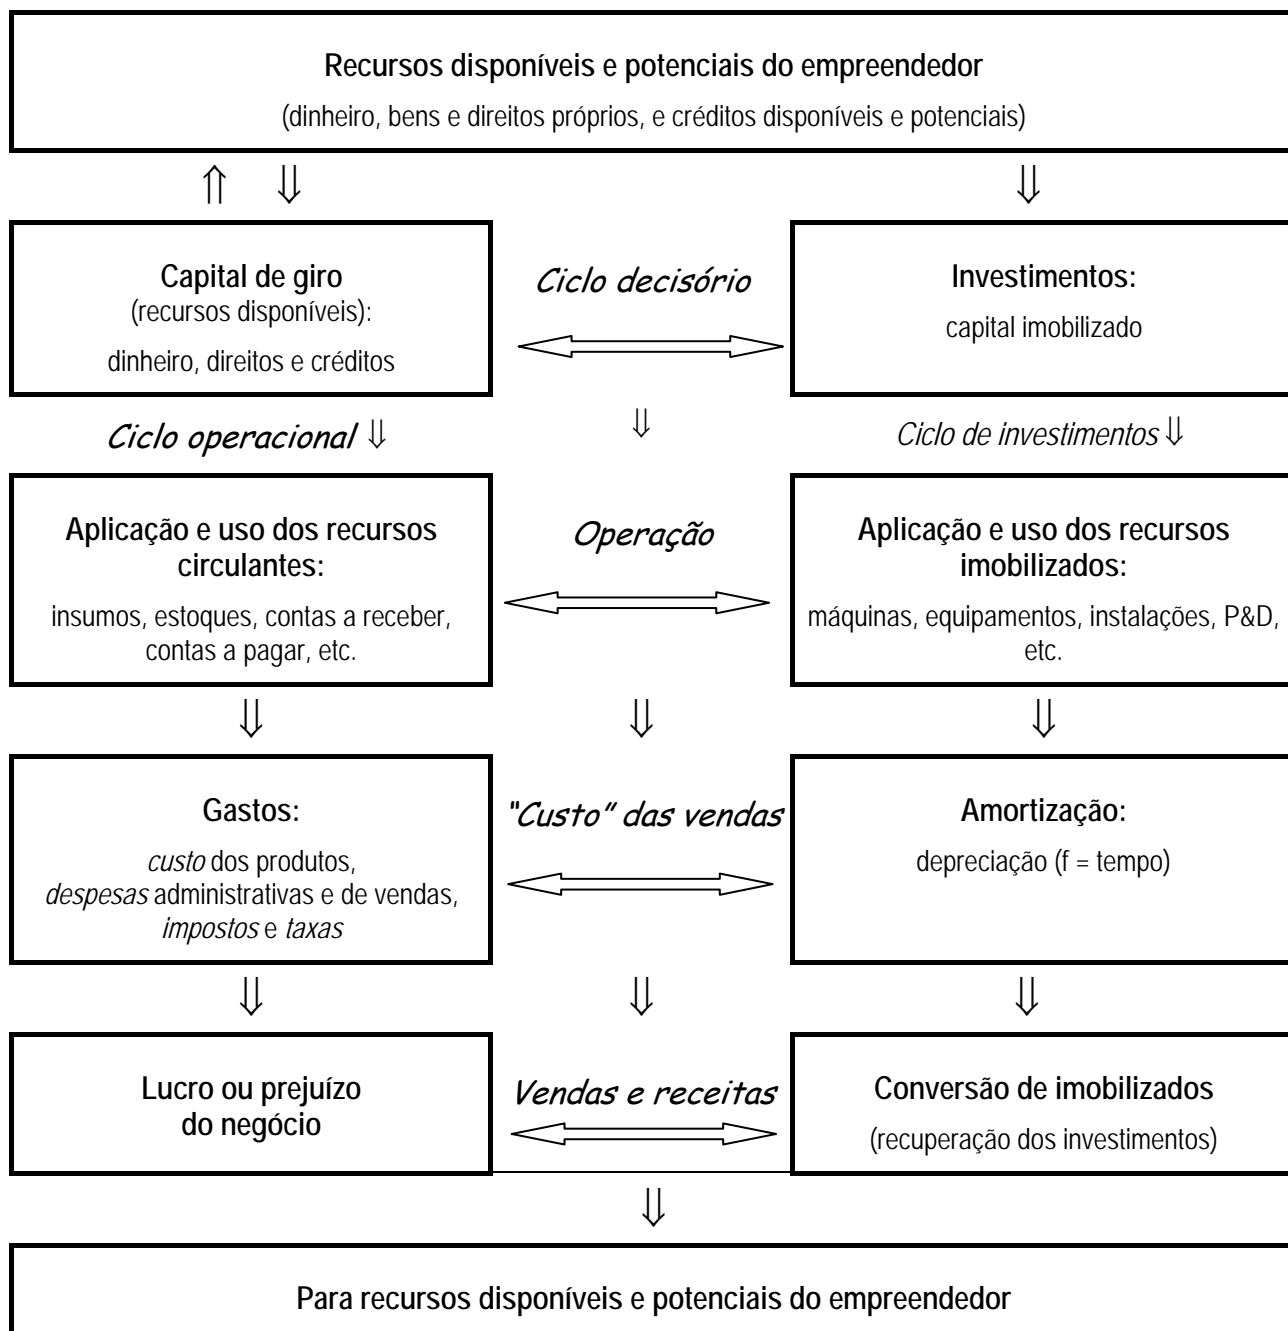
Recursos disponíveis e potenciais do empreendedor
(dinheiro, bens e direitos próprios, e créditos disponíveis e potenciais)

$\Uparrow$ $\Downarrow$ $\Downarrow$

Capital de giro
(recursos disponíveis):
dinheiro, direitos e créditos

Ciclo decisório

Investimentos:
capital imobilizado

Ciclo operacional $\Downarrow$

$\Downarrow$

Ciclo de investimentos $\Downarrow$

Aplicação e uso dos recursos circulantes:
insumos, estoques, contas a receber, contas a pagar, etc.

Operação

Aplicação e uso dos recursos imobilizados:
máquinas, equipamentos, instalações, P&D, etc.

$\Downarrow$ $\Downarrow$ $\Downarrow$

Gastos:
custo dos produtos, despesas administrativas e de vendas, impostos e taxas

"Custo" das vendas

Amortização:
depreciação (f = tempo)

$\Downarrow$ $\Downarrow$ $\Downarrow$

Lucro ou prejuízo do negócio

Vendas e receitas

Conversão de imobilizados
(recuperação dos investimentos)

$\Downarrow$

Para recursos disponíveis e potenciais do empreendedor